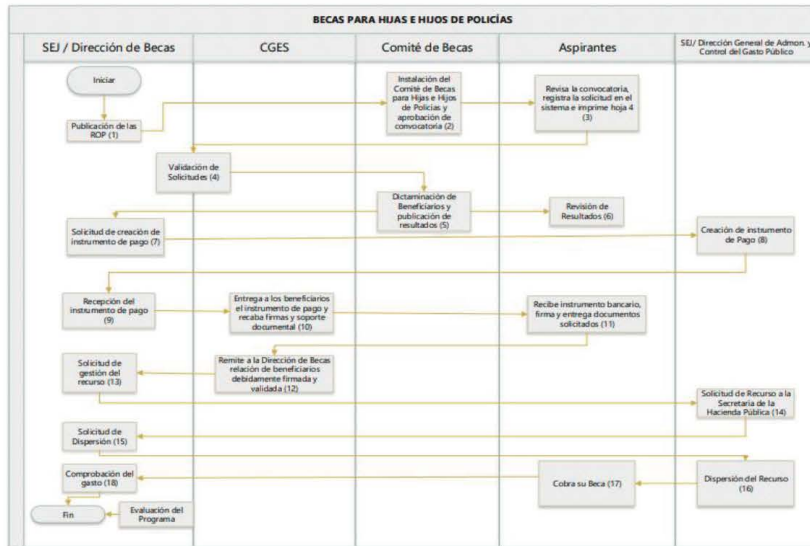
BECAS PARA HIJAS E HIJOS DE POLICÍAS

SEJ / Dirección de Becas

CGES

Comité de Becas

Aspirantes

SEJ/ Dirección General de Admon. y Control del Gasto Público

Iniciar

Instalación del Comité de Becas para Hijas e Hijos de Policías y aprobación de convocatoria (2)

Revisa la convocatoria, registra la solicitud en el sistema e imprime hoja 4 (3)

Publicación de las ROP (1)

Validación de Solicitudes (4)

Dictaminación de Beneficiarios y publicación de resultados (5)

Revisión de Resultados (6)

Solicitud de creación de instrumento de pago (7)

Creación de instrumento de Pago (8)

Recepción del instrumento de pago (9)

Entrega a los beneficiarios el instrumento de pago y recaba firmas y soporte documental (10)

Recibe instrumento bancario, firma y entrega documentos solicitados (11)

Solicitud de gestión del recurso (13)

Remite a la Dirección de Becas relación de beneficiarios debidamente firmada y validada (12)

Solicitud de Recurso a la Secretaría de la Hacienda Pública (14)

Solicitud de Dispersión (15)

Comprobación del gasto (18)

Cobra su Beca (17)

Dispersión del Recurso (16)

Fin

Evaluación del Programa